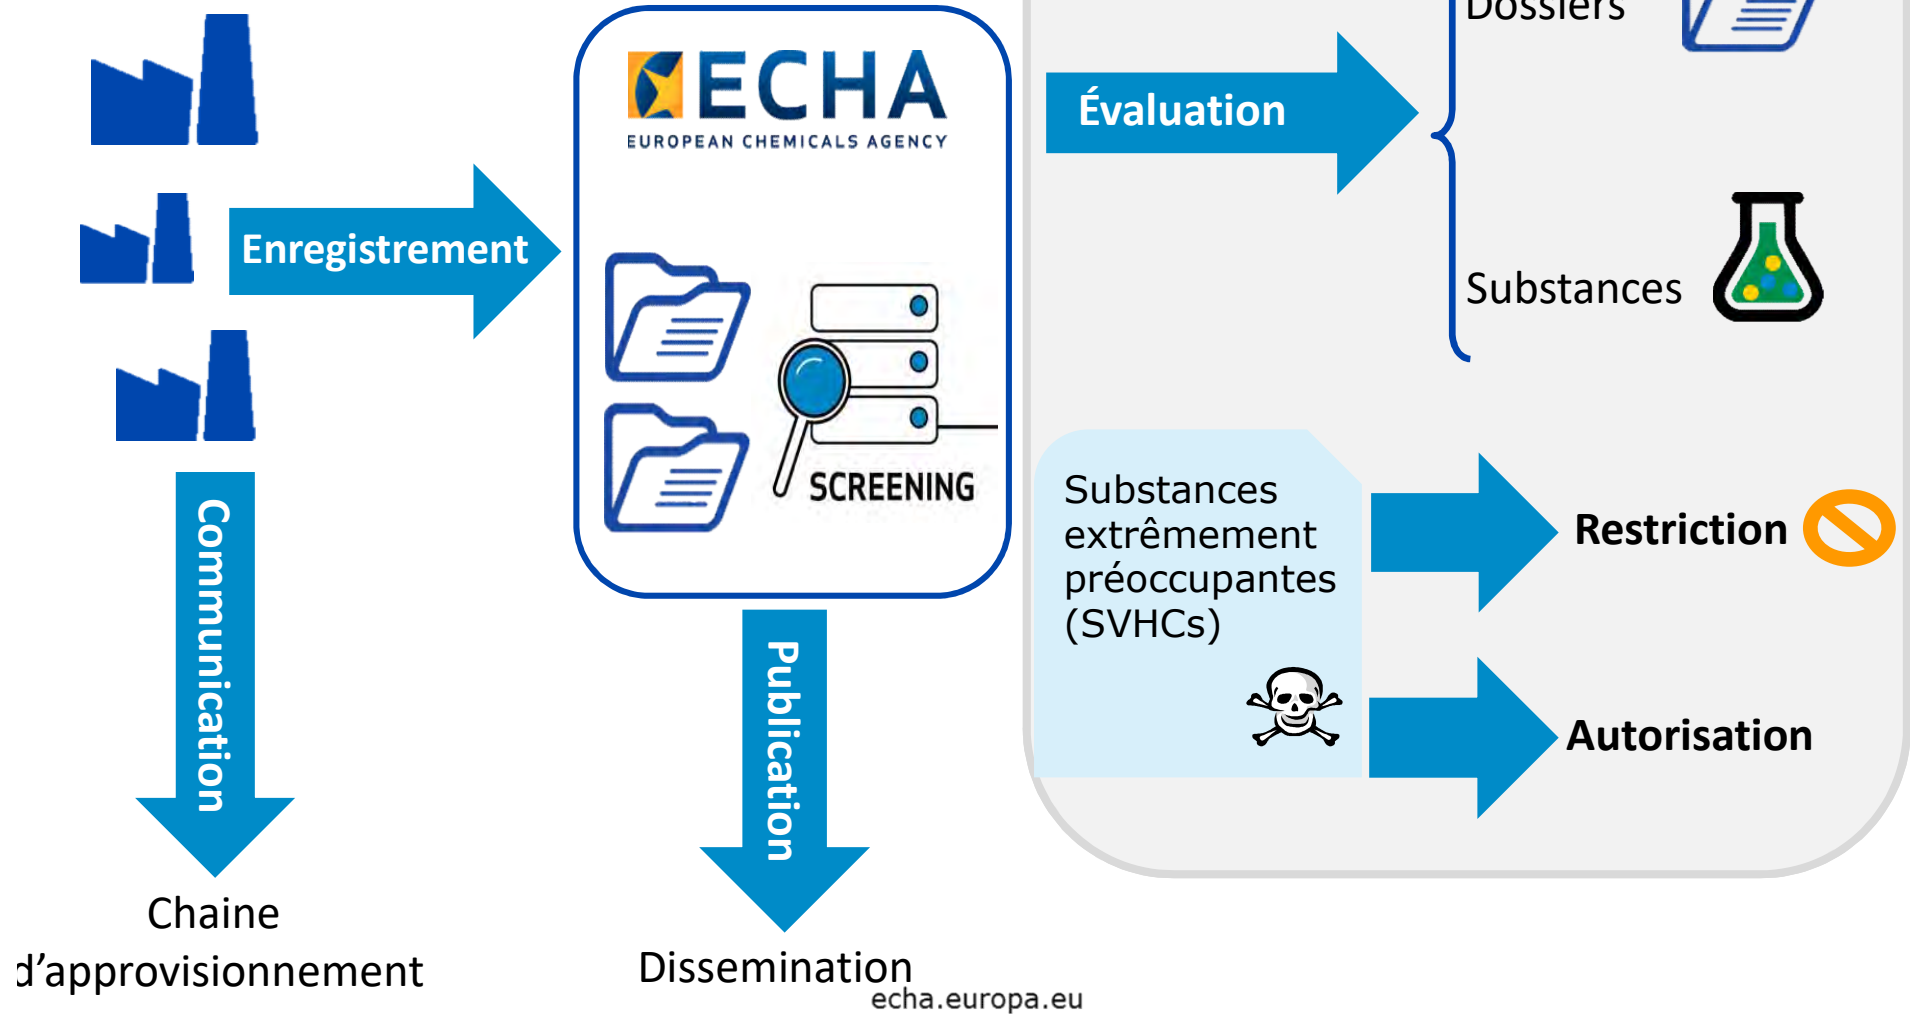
ECHA
EUROPEAN CHEMICALS AGENCY

Enregistrement

SCREENING

Évaluation

Dossiers

Substances

Communication

Chaine d’approvisionnement

Publication

Dissemination

Substances extrêmement préoccupantes (SVHCs)

Restriction

Autorisation

echa.europa.eu